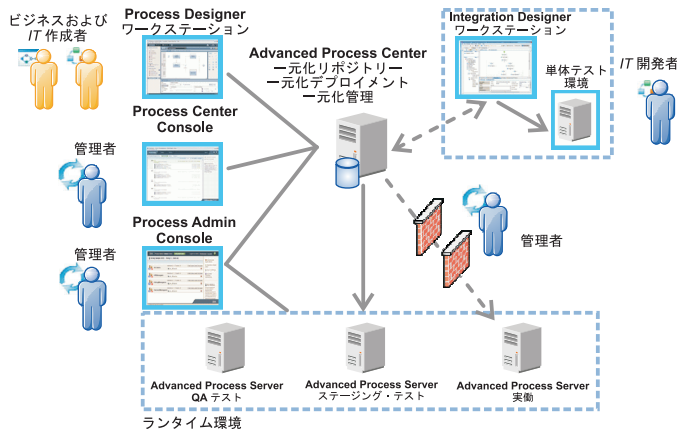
ビジネスおよび
IT 作成者

Process Designer
ワークステーション

Process Center
Console

Process Admin
Console

管理者

管理者

Advanced Process Center
一元化リポジトリー
一元化デプロイメント
一元化管理

Integration Designer
ワークステーション

単体テスト
環境

IT 開発者

管理者

Advanced Process Server
QA テスト

Advanced Process Server
ステージング・テスト

Advanced Process Server
実動

ランタイム環境